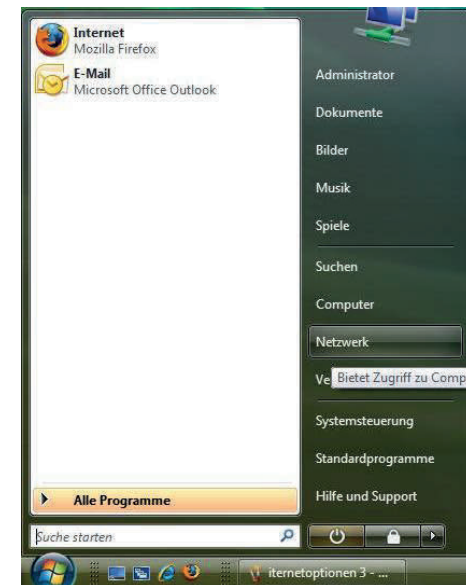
Internet
Mozilla Firefox
E-Mail
Microsoft Office Outlook

Alle Programme

Suche starten

Administrator
Dokumente
Bilder
Musik
Spiele
Suchen
Computer
Netzwerk
Ve Bietet Zugriff zu Comp
Systemsteuerung
Standardprogramme
Hilfe und Support

iternetoptionen 3 - ...